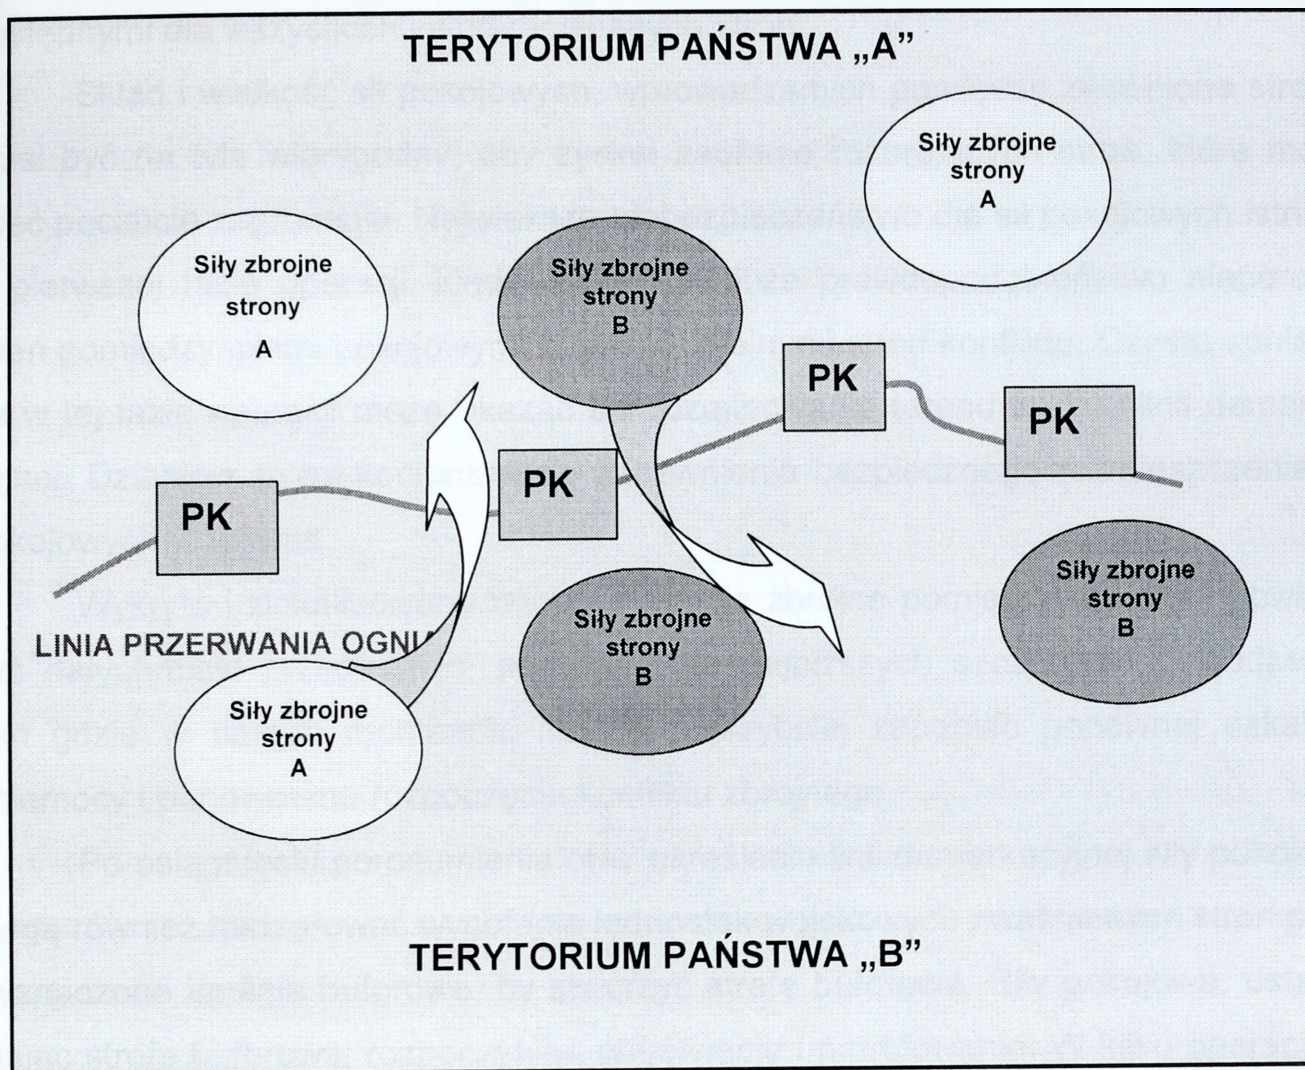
TERYTORIUM PAŃSTWA „A”

Siły zbrojne strony A

Siły zbrojne strony A

Siły zbrojne strony B

PK

PK

PK

PK

Siły zbrojne strony B

Siły zbrojne strony B

LINIA PRZERWANIA OGNI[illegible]

Siły zbrojne strony A

TERYTORIUM PAŃSTWA „B”